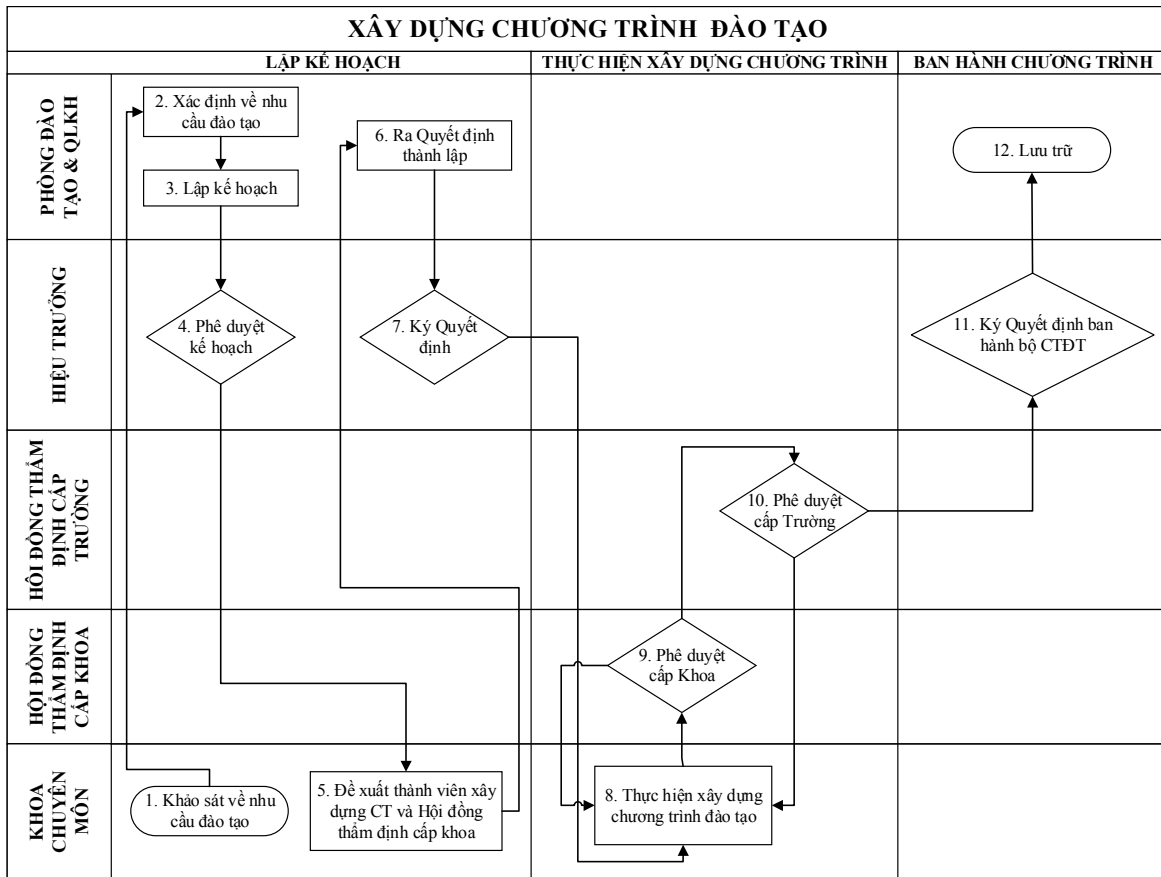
XÂY DỰNG CHƯƠNG TRÌNH ĐÀO TẠO

LẬP KẾ HOẠCH

THỰC HIỆN XÂY DỰNG CHƯƠNG TRÌNH

BAN HÀNH CHƯƠNG TRÌNH

PHÒNG ĐÀO TẠO & QLKH

HIỆU TRƯỞNG

HỘI ĐỒNG THẨM ĐỊNH CẤP TRƯỜNG

HỘI ĐỒNG THẨM ĐỊNH CẤP KHOA

KHOA CHUYÊN MÔN

2. Xác định về nhu cầu đào tạo

3. Lập kế hoạch

6. Ra Quyết định thành lập

12. Lưu trữ

4. Phê duyệt kế hoạch

7. Ký Quyết định

11. Ký Quyết định ban hành bộ CTĐT

10. Phê duyệt cấp Trường

9. Phê duyệt cấp Khoa

1. Khảo sát về nhu cầu đào tạo

5. Đề xuất thành viên xây dựng CT và Hội đồng thẩm định cấp khoa

8. Thực hiện xây dựng chương trình đào tạo